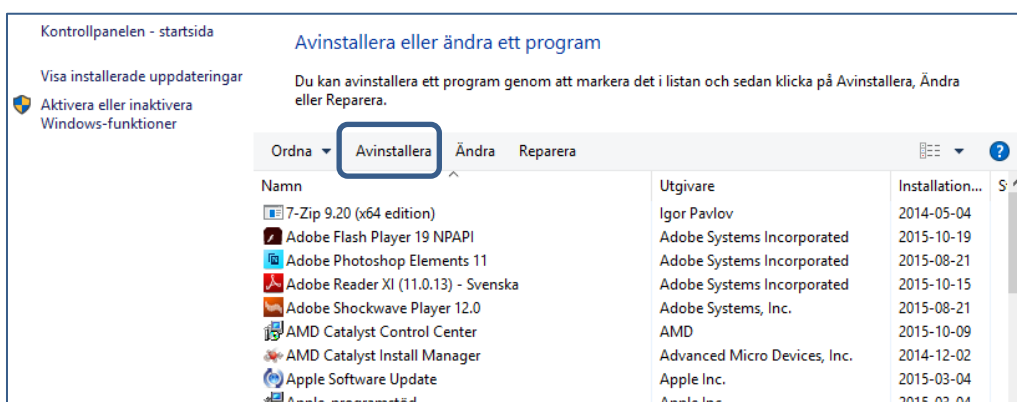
Kontrollpanelen - startsida

Visa installerade uppdateringar

Aktivera eller inaktivera Windows-funktioner

Avinstallera eller ändra ett program

Du kan avinstallera ett program genom att markera det i listan och sedan klicka på Avinstallera, Ändra eller Reparera.

Ordna ▾ Avinstallera Ändra Reparera

| Namn | Utgivare | Installation... | S |
|---|---|---|---|
| 7-Zip 9.20 (x64 edition) | Igor Pavlov | 2014-05-04 | |
| Adobe Flash Player 19 NPAPI | Adobe Systems Incorporated | 2015-10-19 | |
| Adobe Photoshop Elements 11 | Adobe Systems Incorporated | 2015-08-21 | |
| Adobe Reader XI (11.0.13) - Svenska | Adobe Systems Incorporated | 2015-10-15 | |
| Adobe Shockwave Player 12.0 | Adobe Systems, Inc. | 2015-08-21 | |
| AMD Catalyst Control Center | AMD | 2015-10-09 | |
| AMD Catalyst Install Manager | Advanced Micro Devices, Inc. | 2014-12-02 | |
| Apple Software Update | Apple Inc. | 2015-03-04 | |
| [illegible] | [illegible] | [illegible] | |